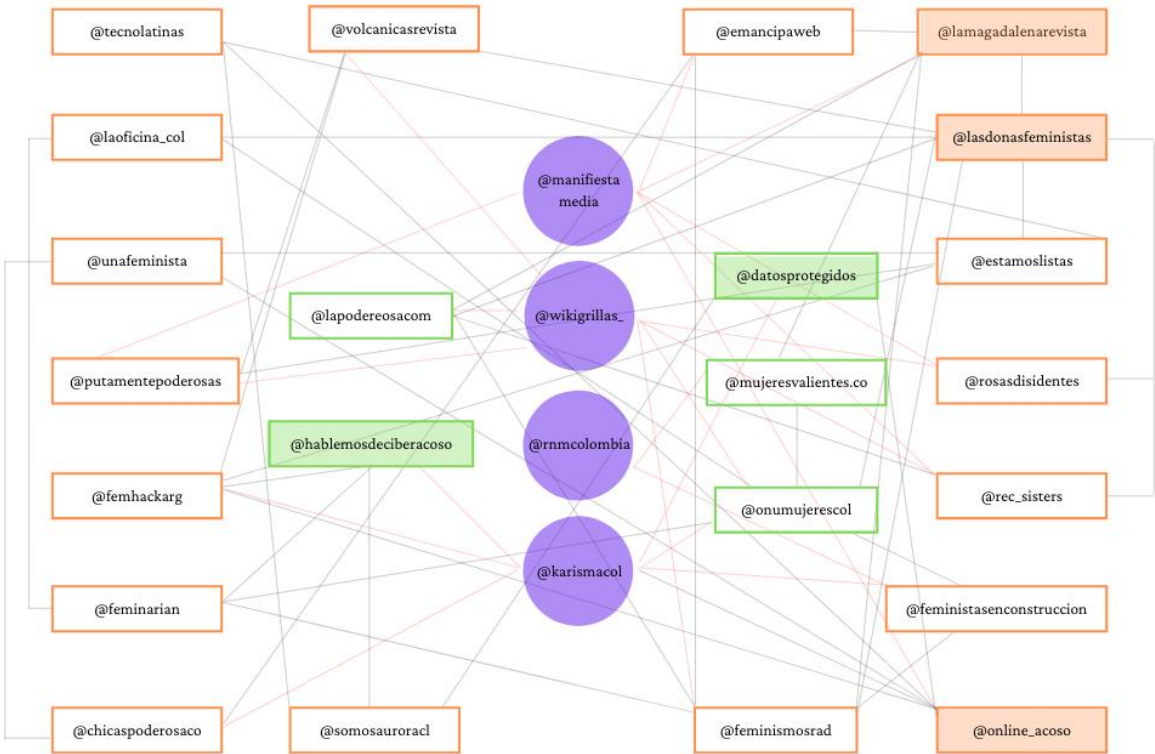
@tecnolatinas

@volcanicasrevista

@emancipaweb

@lamagadalenarevista

@laoficina_col

@lasdonasfeministas

@manifiesta media

@unafeminista

@estamoslistas

@datosprotegidos

@lapodereosacom

@wikigrillas_

@putamentepoderosas

@mujeresvalientes.co

@rosasdisidentes

@hablemosdeciberacoso

@rnmcolombia

@femhackarg

@rec_sisters

@onumujerescol

@karismacol

@feminarian

@feministasenconstruccion

@chicaspoderosaco

@somosauroracl

@feminismosrad

@online_acoso